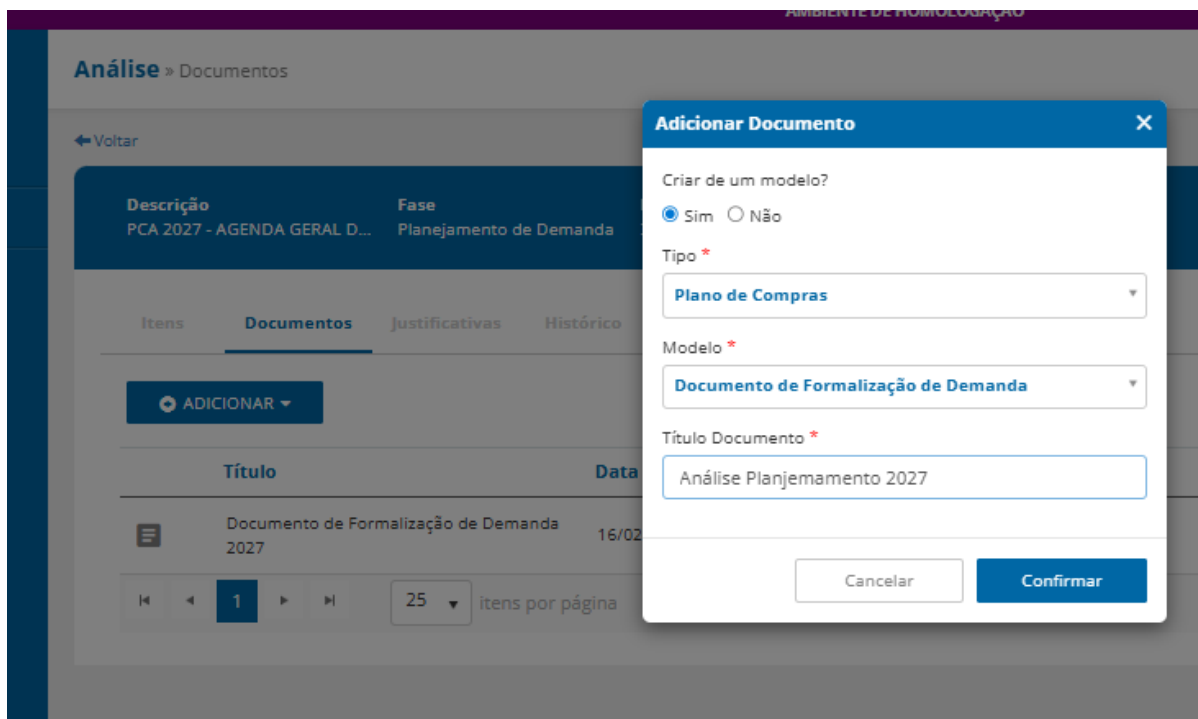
AMBIENTE DE HOMOLOGAÇÃO

Análise » Documentos

Voltar

Descrição
PCA 2027 - AGENDA GERAL D...

Fase
Planejamento de Demanda

Itens Documentos Justificativas Histórico

ADICIONAR

| | Título | Data |
|---|---|---|
| | Documento de Formalização de Demanda 2027 | 16/02 |

1

25 itens por página

Adicionar Documento

Criar de um modelo?

Sim Não

Tipo *

Plano de Compras

Modelo *

Documento de Formalização de Demanda

Título Documento *

Análise Planjemamento 2027

Cancelar

Confirmar